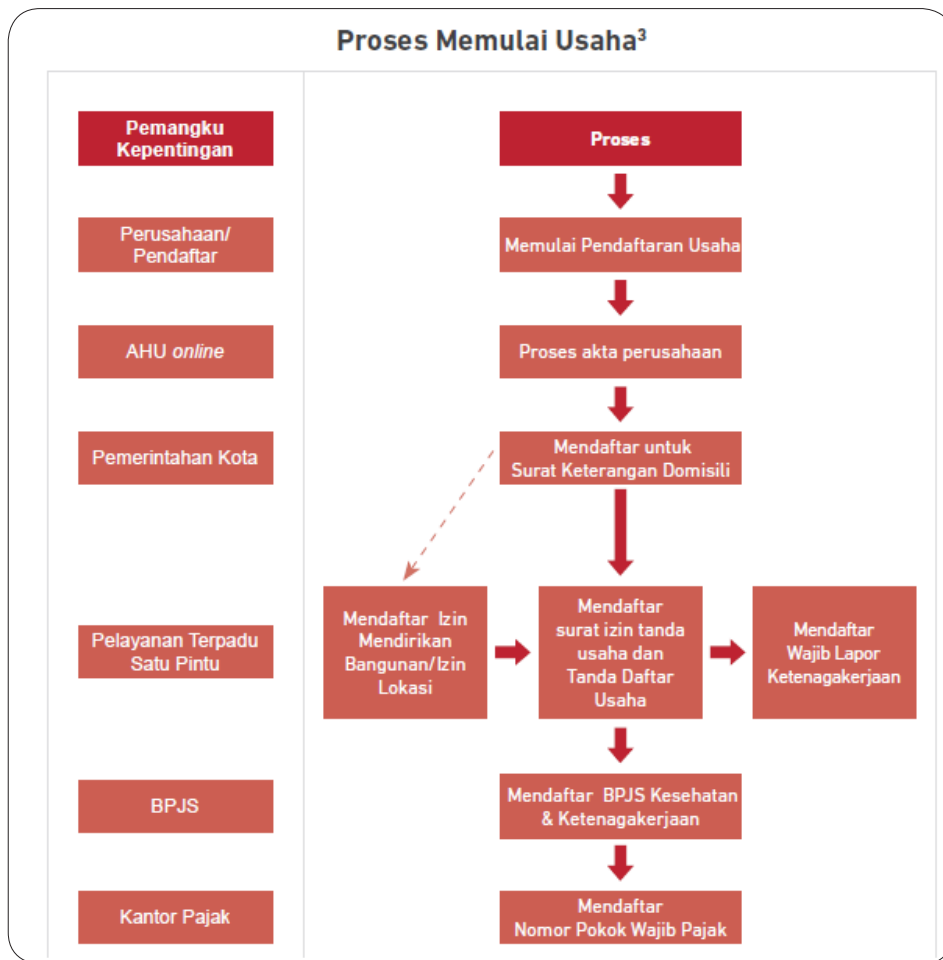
Proses Memulai Usaha$^3$

Pemangku Kepentingan

Perusahaan/ Pendaftar

AHU *online*

Pemerintahan Kota

Pelayanan Terpadu Satu Pintu

BPJS

Kantor Pajak

Proses

Memulai Pendaftaran Usaha

Proses akta perusahaan

Mendaftar untuk Surat Keterangan Domisili

Mendaftar Izin Mendirikan Bangunan/Izin Lokasi

Mendaftar surat izin tanda usaha dan Tanda Daftar Usaha

Mendaftar Wajib Lapor Ketenagakerjaan

Mendaftar BPJS Kesehatan & Ketenagakerjaan

Mendaftar Nomor Pokok Wajib Pajak